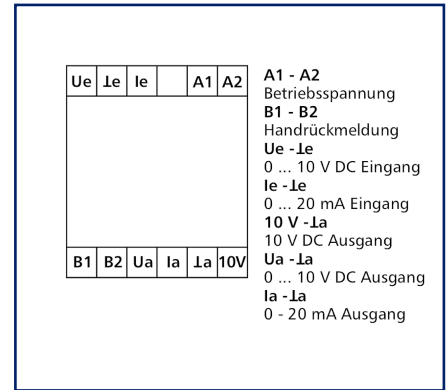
| Ue | ⊥e | Ie | | A1 | A2 |
|---|---|---|---|---|---|

| B1 | B2 | Ua | Ia | ⊥a | 10V |
|---|---|---|---|---|---|

**A1 - A2**
Betriebsspannung
**B1 - B2**
Handrückmeldung
**Ue - ⊥e**
0 ... 10 V DC Eingang
**Ie - ⊥e**
0 ... 20 mA Eingang
**10 V - ⊥a**
10 V DC Ausgang
**Ua - ⊥a**
0 ... 10 V DC Ausgang
**Ia - ⊥a**
0 - 20 mA Ausgang